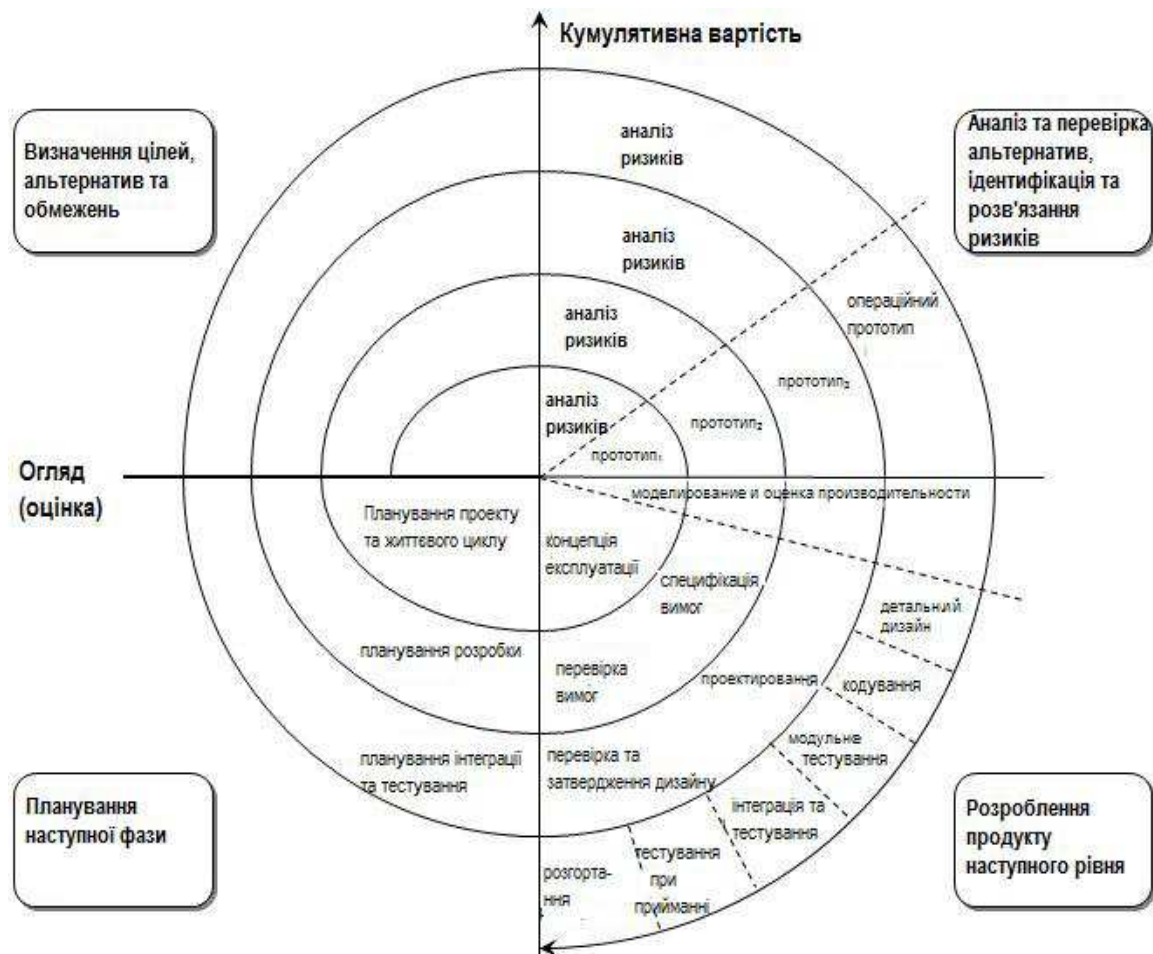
Кумулятивна вартість

Визначення цілей, альтернатив та обмежень

Аналіз та перевірка альтернатив, ідентифікація та розв'язання ризиків

аналіз ризиків

аналіз ризиків

аналіз ризиків

аналіз ризиків

операційний прототип

прототип$_3$

прототип$_2$

прототип$_1$

Огляд (оцінка)

моделирование и оценка производительности

Планування проекту та життєвого циклу

концепція експлуатації

специфікація вимог

детальний дизайн

планування розробки

перевірка вимог

проектирования

кодування

модульне тестування

планування інтеграції та тестування

перевірка та затвердження дизайну

інтеграція та тестування

Планування наступної фази

розгортання

тестування при прийманні

Розроблення продукту наступного рівня